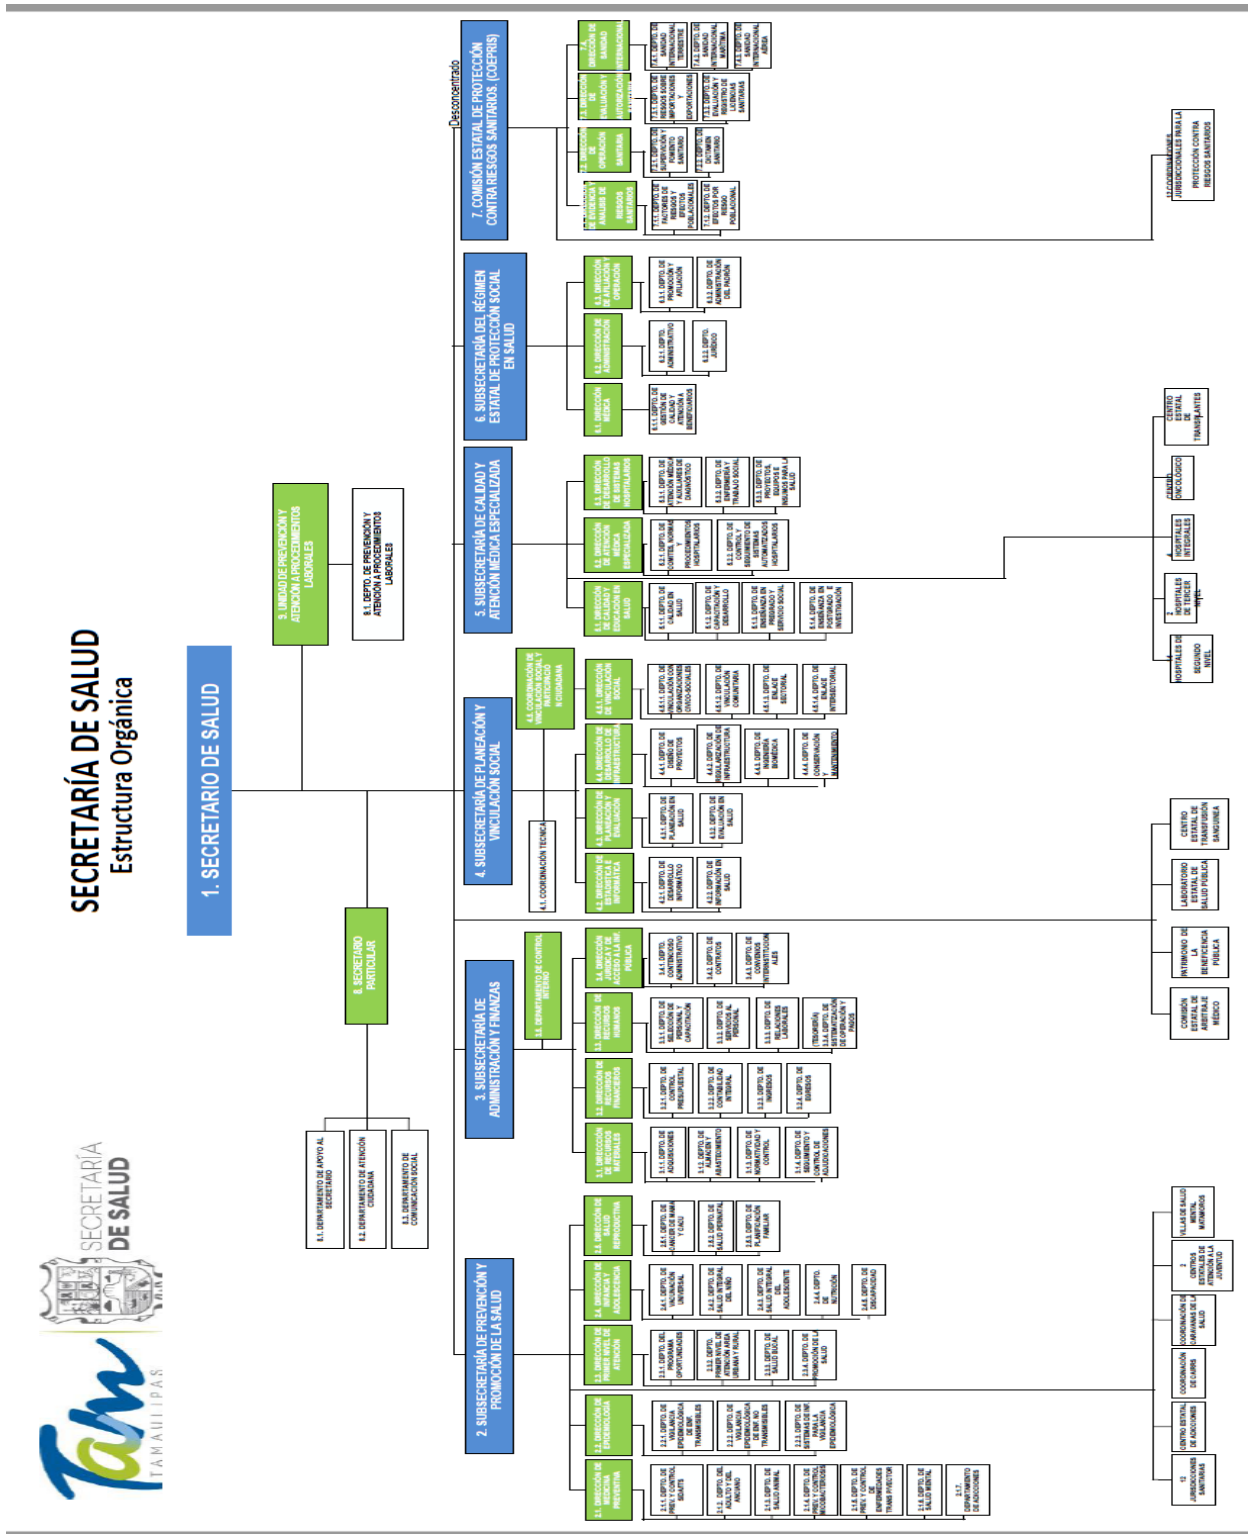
SECRETARÍA DE SALUD
Estructura Orgánica

TAMAULIPAS
SECRETARÍA DE SALUD

1. SECRETARIO DE SALUD

9. UNIDAD DE PREVENCIÓN Y ATENCIÓN A PROCEDIMIENTOS LABORALES
9.1. DEPTO. DE PREVENCIÓN Y ATENCIÓN A PROCEDIMIENTOS LABORALES

8. SECRETARIO PARTICULAR
8.1. DEPARTAMENTO DE APOYO AL SECRETARIO
8.2. DEPARTAMENTO DE ATENCIÓN CIUDADANA
8.3. DEPARTAMENTO DE COMUNICACIÓN SOCIAL

Desconcentrado

7. COMISIÓN ESTATAL DE PROTECCIÓN CONTRA RIESGOS SANITARIOS. (COEPRIS)
7.1. DIRECCIÓN DE EVIDENCIA Y ANÁLISIS DE RIESGOS SANITARIOS
7.1.1. DEPTO. DE FACTORES DE RIESGOS Y EFECTOS POBLACIONALES
7.1.2. DEPTO. DE EFECTOS POR RIESGO POBLACIONAL
7.2. DIRECCIÓN DE OPERACIÓN SANITARIA
7.2.1. DEPTO. DE SUPERVISIÓN Y FOMENTO SANITARIO
7.2.2. DEPTO. DE DICTAMEN SANITARIO
7.3. DIRECCIÓN DE EVALUACIÓN Y AUTORIZACIÓN
7.3.1. DEPTO. DE RIESGOS SOBRE IMPORTACIONES Y EXPORTACIONES
7.3.2. DEPTO. DE EVALUACIÓN Y REGISTRO DE LICENCIAS SANITARIAS
7.4. DIRECCIÓN DE SANIDAD INTERNACIONAL
7.4.1. DEPTO. DE SANIDAD INTERNACIONAL TERRESTRE
7.4.2. DEPTO. DE SANIDAD INTERNACIONAL MARÍTIMA
7.4.3. DEPTO. DE SANIDAD INTERNACIONAL AÉREA
12 COORDINACIONES JURISDICCIONALES PARA LA PROTECCIÓN CONTRA RIESGOS SANITARIOS

6. SUBSECRETARÍA DEL RÉGIMEN ESTATAL DE PROTECCIÓN SOCIAL EN SALUD
6.1. DIRECCIÓN MÉDICA
6.1.1. DEPTO. DE GESTIÓN DE CALIDAD Y ATENCIÓN A BENEFICIARIOS
6.2. DIRECCIÓN DE ADMINISTRACIÓN
6.2.1. DEPTO. ADMINISTRATIVO
6.2.2. DEPTO. JURÍDICO
6.3. DIRECCIÓN DE AFILIACIÓN Y OPERACIÓN
6.3.1. DEPTO. DE PROMOCIÓN Y AFILIACIÓN
6.3.2. DEPTO. DE ADMINISTRACIÓN DEL PADRÓN

5. SUBSECRETARÍA DE CALIDAD Y ATENCIÓN MÉDICA ESPECIALIZADA
5.1. DIRECCIÓN DE CALIDAD Y EDUCACIÓN EN SALUD
5.1.1. DEPTO. DE CALIDAD EN SALUD
5.1.2. DEPTO. DE CAPACITACIÓN Y DESARROLLO
5.1.3. DEPTO. DE ENSEÑANZA EN PREGRADO Y SERVICIO SOCIAL
5.1.4. DEPTO. DE ENSEÑANZA EN POSTGRADO E INVESTIGACIÓN
5.2. DIRECCIÓN DE ATENCIÓN MÉDICA ESPECIALIZADA
5.2.1. DEPTO. DE CONTROL NORMATIVO Y PROCEDIMIENTOS HOSPITALARIOS
5.2.2. DEPTO. DE CONTROL Y SEGUIMIENTO DE SISTEMAS AUTOMATIZADOS HOSPITALARIOS
5.3. DIRECCIÓN DE DESARROLLO DE SISTEMAS HOSPITALARIOS
5.3.1. DEPTO. DE ATENCIÓN MÉDICA Y AUXILIARES DE DIAGNÓSTICO
5.3.2. DEPTO. DE ENFERMERÍA Y TRABAJO SOCIAL
5.3.3. DEPTO. DE PROYECTOS, EQUIPOS E INSUMOS PARA LA SALUD
HOSPITALES DE SEGUNDO NIVEL
HOSPITALES DE TERCER NIVEL
HOSPITALES INTEGRALES
CENTRO ONCOLÓGICO
CENTRO ESTATAL DE TRANSPLANTES

4. SUBSECRETARÍA DE PLANEACIÓN Y VINCULACIÓN SOCIAL
4.1. COORDINACIÓN TÉCNICA
4.2. DIRECCIÓN DE ESTADÍSTICA E INFORMÁTICA
4.2.1. DEPTO. DE DESARROLLO INFORMÁTICO
4.2.2. DEPTO. DE INFORMACIÓN EN SALUD
4.3. DIRECCIÓN DE PLANEACIÓN Y EVALUACIÓN
4.3.1. DEPTO. DE PLANEACIÓN EN SALUD
4.3.2. DEPTO. DE EVALUACIÓN EN SALUD
4.4. DIRECCIÓN DE DESARROLLO DE INFRAESTRUCTURA
4.4.1. DEPTO. DE DISEÑO DE PROYECTOS
4.4.2. DEPTO. DE REGULARIZACIÓN DE INFRAESTRUCTURA
4.4.3. DEPTO. DE INGENIERÍA BIOMÉDICA
4.4.4. DEPTO. DE CONSERVACIÓN Y MANTENIMIENTO
4.5. COORDINACIÓN DE VINCULACIÓN SOCIAL Y PARTICIPACIÓN CIUDADANA
4.5.1. DIRECCIÓN DE VINCULACIÓN SOCIAL
4.5.1.1. DEPTO. DE VINCULACIÓN CON ORGANIZACIONES CIVICO-SOCIALES
4.5.1.2. DEPTO. DE VINCULACIÓN COMUNITARIA
4.5.1.3. DEPTO. DE ENLACE SECTORIAL
4.5.1.4. DEPTO. DE ENLACE INTERSECTORIAL
CENTRO ESTATAL DE TRANSFUSIÓN SANGUÍNEA
LABORATORIO ESTATAL DE SALUD PÚBLICA
PATRIMONIO DE LA BENEFICENCIA PÚBLICA
COMISIÓN ESTATAL DE ARBITRAJE MÉDICO

3. SUBSECRETARÍA DE ADMINISTRACIÓN Y FINANZAS
3.5. DEPARTAMENTO DE CONTROL INTERNO
3.1. DIRECCIÓN DE RECURSOS MATERIALES
3.1.1. DEPTO. DE ADQUISICIONES
3.1.2. DEPTO. DE ALMACÉN Y ABASTECIMIENTO
3.1.3. DEPTO. DE NORMATIVIDAD Y CONTROL
3.1.4. DEPTO. DE SEGUIMIENTO Y CONTROL DE ADJUDICACIONES
3.2. DIRECCIÓN DE RECURSOS FINANCIEROS
3.2.1. DEPTO. DE CONTROL PRESUPUESTAL
3.2.2. DEPTO. DE CONTABILIDAD INTEGRAL
3.2.3. DEPTO. DE INGRESOS
3.2.4. DEPTO. DE EGRESOS
3.3. DIRECCIÓN DE RECURSOS HUMANOS
3.3.1. DEPTO. DE SELECCIÓN DE PERSONAL Y CAPACITACIÓN
3.3.2. DEPTO. DE SERVICIOS AL PERSONAL
3.3.3. DEPTO. DE RELACIONES LABORALES
(TRANSITORIO) 3.3.4. DEPTO. DE SISTEMATIZACIÓN DE OPERACIÓN Y PAGOS
3.4. DIRECCIÓN JURÍDICA Y DE ACCESO A LA INF. PÚBLICA
3.4.1. DEPTO. DE CONTENCIOSO ADMINISTRATIVO
3.4.2. DEPTO. DE CONTRATOS
3.4.3. DEPTO. DE CONVENIOS INSTITUCIONALES

2. SUBSECRETARÍA DE PREVENCIÓN Y PROMOCIÓN DE LA SALUD
2.1. DIRECCIÓN DE MEDICINA PREVENTIVA
2.1.1. DEPTO. DE PREV. Y CONTROL VIH/SIDA/ITS
2.1.2. DEPTO. DEL ADULTO Y DEL ANCIANO
2.1.3. DEPTO. DE SALUD ANIMAL
2.1.4. DEPTO. DE PREV. Y CONTROL DE ENFERMEDADES
2.1.5. DEPTO. DE PREV. Y CONTROL DE ENFERMEDADES TRANSMITIDAS POR VECTOR
2.1.6. DEPTO. DE SALUD MENTAL
2.1.7. DEPARTAMENTO DE ADICCIONES
2.2. DIRECCIÓN DE EPIDEMIOLOGÍA
2.2.1. DEPTO. DE VIGILANCIA EPIDEMIOLÓGICA DE ENF. TRANSMISIBLES
2.2.2. DEPTO. DE VIGILANCIA EPIDEMIOLÓGICA DE ENF. NO TRANSMISIBLES
2.2.3. DEPTO. DE SISTEMAS DE INF. PARA LA VIGILANCIA EPIDEMIOLÓGICA
2.3. DIRECCIÓN DE PRIMER NIVEL DE ATENCIÓN
2.3.1. DEPTO. DE PROGRAMA OPORTUNIDADES
2.3.2. DEPTO. PRIMER NIVEL DE ATENCIÓN ÁREA URBANA Y RURAL
2.3.3. DEPTO. DE SALUD BUCAL
2.3.4. DEPTO. DE PROMOCIÓN DE LA SALUD
2.4. DIRECCIÓN DE INFANCIA Y ADOLESCENCIA
2.4.1. DEPTO. DE VACUNACIÓN UNIVERSAL
2.4.2. DEPTO. DE SALUD INTEGRAL DEL NIÑO
2.4.3. DEPTO. DE SALUD INTEGRAL DEL ADOLESCENTE
2.4.4. DEPTO. DE NUTRICIÓN
2.4.5. DEPTO. DE DISCAPACIDAD
2.5. DIRECCIÓN DE SALUD REPRODUCTIVA
2.5.1. DEPTO. DE CÁNCER DE MAMA Y CACU
2.5.2. DEPTO. DE SALUD PERINATAL
2.5.3. DEPTO. DE PLANIFICACIÓN FAMILIAR
12 JURISDICCIONES SANITARIAS
CENTRO ESTATAL DE ADICCIONES
COORDINACIÓN DE CARIES
COORDINACIÓN DE CARAVANAS DE LA SALUD
2 CENTROS ESTATALES DE ATENCIÓN A LA JUVENTUD
VILLAS DE SALUD MENTAL MATAMOROS